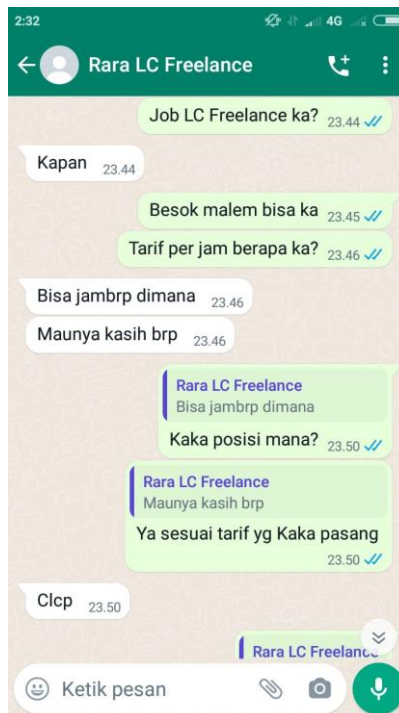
2:32 4G

Rara LC Freelance

Job LC Freelance ka? 23.44

Kapan 23.44

Besok malem bisa ka 23.45

Tarif per jam berapa ka? 23.46

Bisa jambrp dimana 23.46

Maunya kasih brp 23.46

Rara LC Freelance
Bisa jambrp dimana
Kaka posisi mana? 23.50

Rara LC Freelance
Maunya kasih brp
Ya sesuai tarif yg Kaka pasang 23.50

Clcp 23.50

Rara LC Freela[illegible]

Ketik pesan